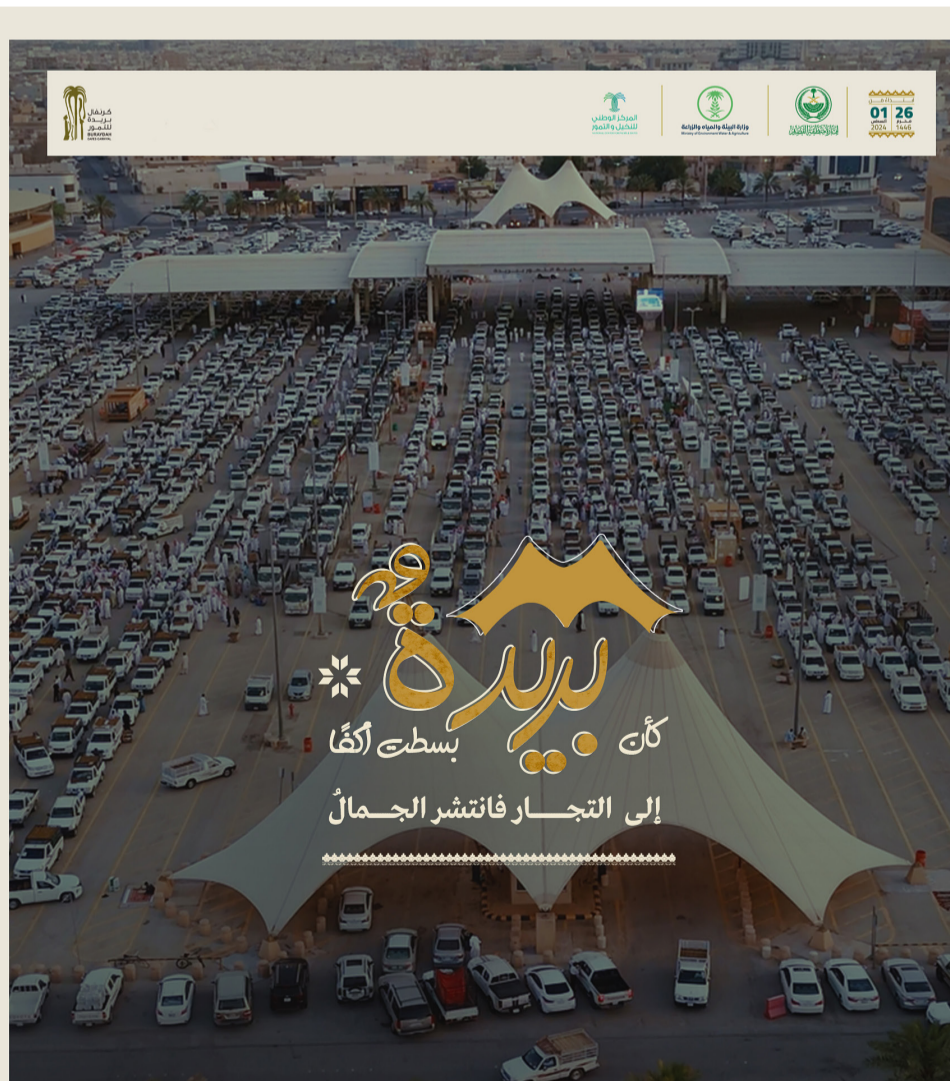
كرنفال بريدة للتمور
BURAYDAH DATES CARNIVAL

المركز الوطني للنخيل والتمور

وزارة البيئة والمياه والزراعة
Ministry of Environment Water & Agriculture

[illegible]

26 محرم 1446
01 أغسطس 2024

كأن بريدة بسطت أكفًا
إلى التجار فانتشر الجمالُ